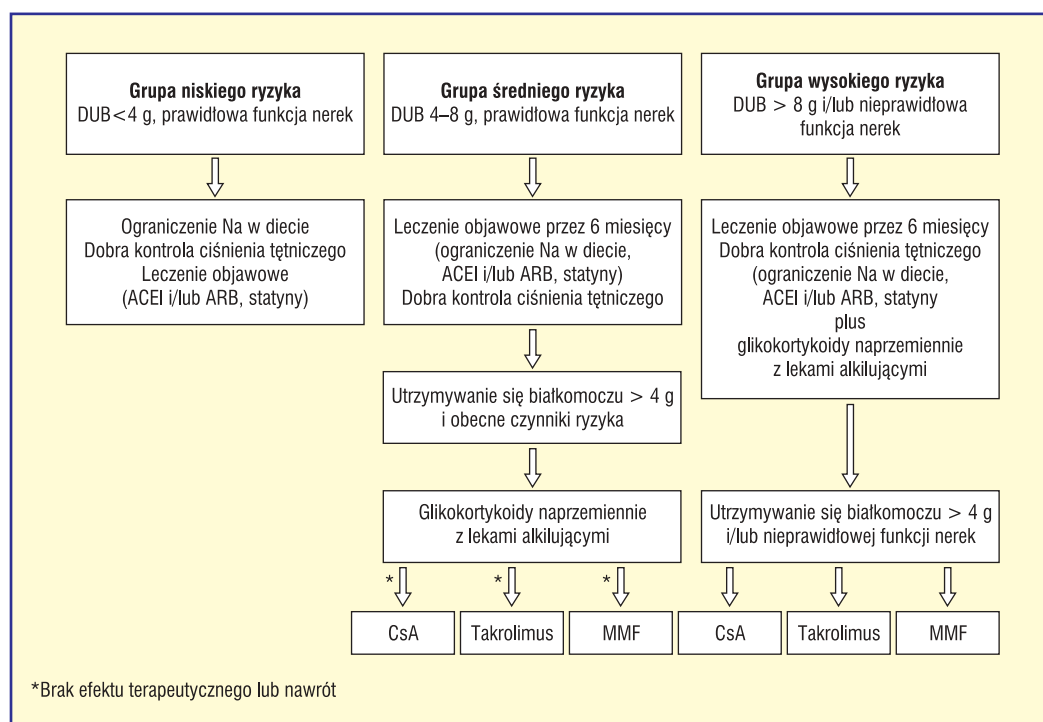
**Grupa niskiego ryzyka**
DUB<4 g, prawidłowa funkcja nerek

**Grupa średniego ryzyka**
DUB 4–8 g, prawidłowa funkcja nerek

**Grupa wysokiego ryzyka**
DUB > 8 g i/lub nieprawidłowa funkcja nerek

Ograniczenie Na w diecie
Dobra kontrola ciśnienia tętniczego
Leczenie objawowe
(ACEI i/lub ARB, statyny)

Leczenie objawowe przez 6 miesięcy
(ograniczenie Na w diecie,
ACEI i/lub ARB, statyny)
Dobra kontrola ciśnienia tętniczego

Leczenie objawowe przez 6 miesięcy
Dobra kontrola ciśnienia tętniczego
(ograniczenie Na w diecie,
ACEI i/lub ARB, statyny
plus
glikokortykoidy naprzemiennie
z lekami alkilującymi

Utrzymywanie się białkomoczu > 4 g
i obecne czynniki ryzyka

Glikokortykoidy naprzemiennie
z lekami alkilującymi

Utrzymywanie się białkomoczu > 4 g
i/lub nieprawidłowej funkcji nerek

*
*
*

| CsA | Takrolimus | MMF | CsA | Takrolimus | MMF |
|---|---|---|---|---|---|

*Brak efektu terapeutycznego lub nawrót